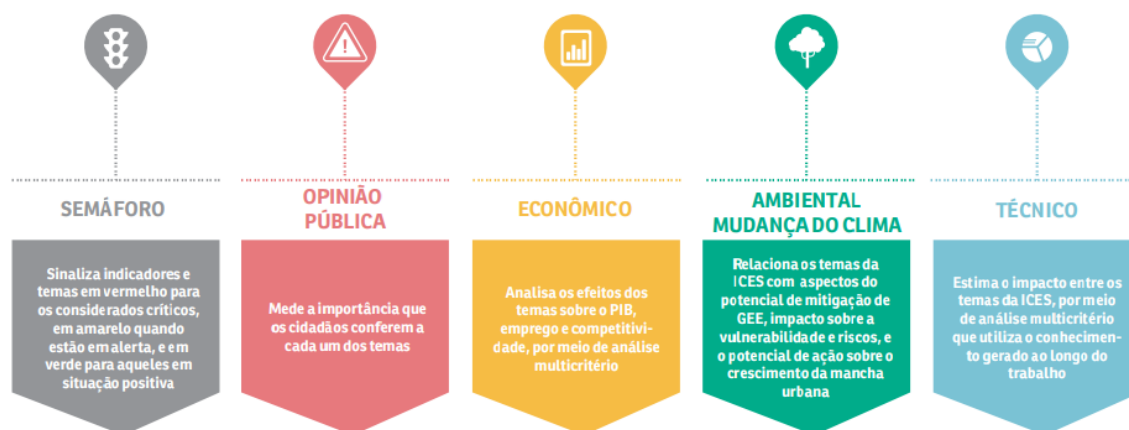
SEMÁFORO

Sinaliza indicadores e temas em vermelho para os considerados críticos, em amarelo quando estão em alerta, e em verde para aqueles em situação positiva

OPINIÃO PÚBLICA

Mede a importância que os cidadãos conferem a cada um dos temas

ECONÔMICO

Analisa os efeitos dos temas sobre o PIB, emprego e competitividade, por meio de análise multicritério

AMBIENTAL MUDANÇA DO CLIMA

Relaciona os temas da ICES com aspectos do potencial de mitigação de GEE, impacto sobre a vulnerabilidade e riscos, e o potencial de ação sobre o crescimento da mancha urbana

TÉCNICO

Estima o impacto entre os temas da ICES, por meio de análise multicritério que utiliza o conhecimento gerado ao longo do trabalho